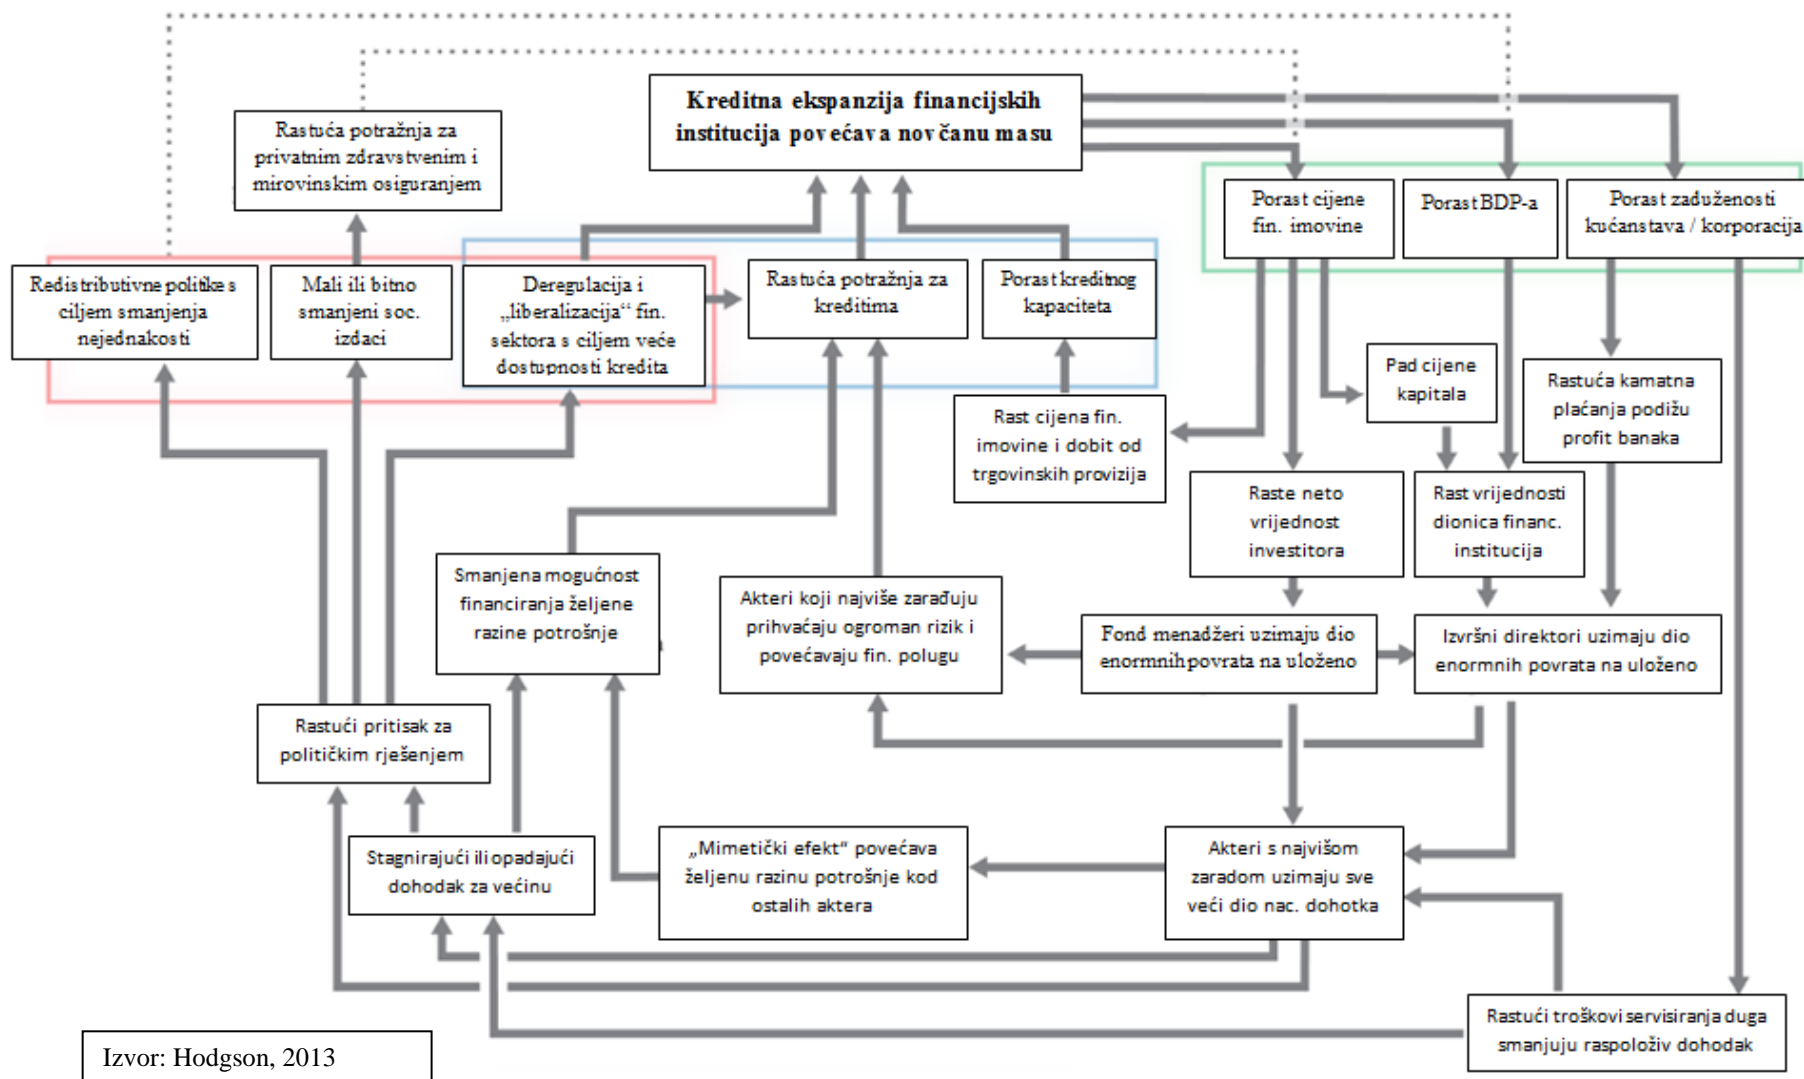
Kreditna ekspanzija financijskih institucija povećava novčanu masu

Rastuća potražnja za privatnim zdravstvenim i mirovinskim osiguranjem

Redistributivne politike s ciljem smanjenja nejednakosti

Mali ili bitno smanjeni soc. izdaci

Deregulacija i „liberalizacija" fin. sektora s ciljem veće dostupnosti kredita

Rastuća potražnja za kreditima

Porast kreditnog kapaciteta

Porast cijene fin. imovine

Porast BDP-a

Porast zaduženosti kućanstava / korporacija

Pad cijene kapitala

Rastuća kamatna plaćanja podižu profit banaka

Rast cijena fin. imovine i dobit od trgovinskih provizija

Raste neto vrijednost investitora

Rast vrijednosti dionica financ. institucija

Smanjena mogućnost financiranja željene razine potrošnje

Akteri koji najviše zarađuju prihvaćaju ogroman rizik i povećavaju fin. polugu

Fond menadžeri uzimaju dio enormnih povrata na uloženo

Izvršni direktori uzimaju dio enormnih povrata na uloženo

Rastući pritisak za političkim rješenjem

Stagnirajući ili opadajući dohodak za većinu

„Mimetički efekt" povećava željenu razinu potrošnje kod ostalih aktera

Akteri s najvišom zaradom uzimaju sve veći dio nac. dohotka

Rastući troškovi servisiranja duga smanjuju raspoloživ dohodak

Izvor: Hodgson, 2013